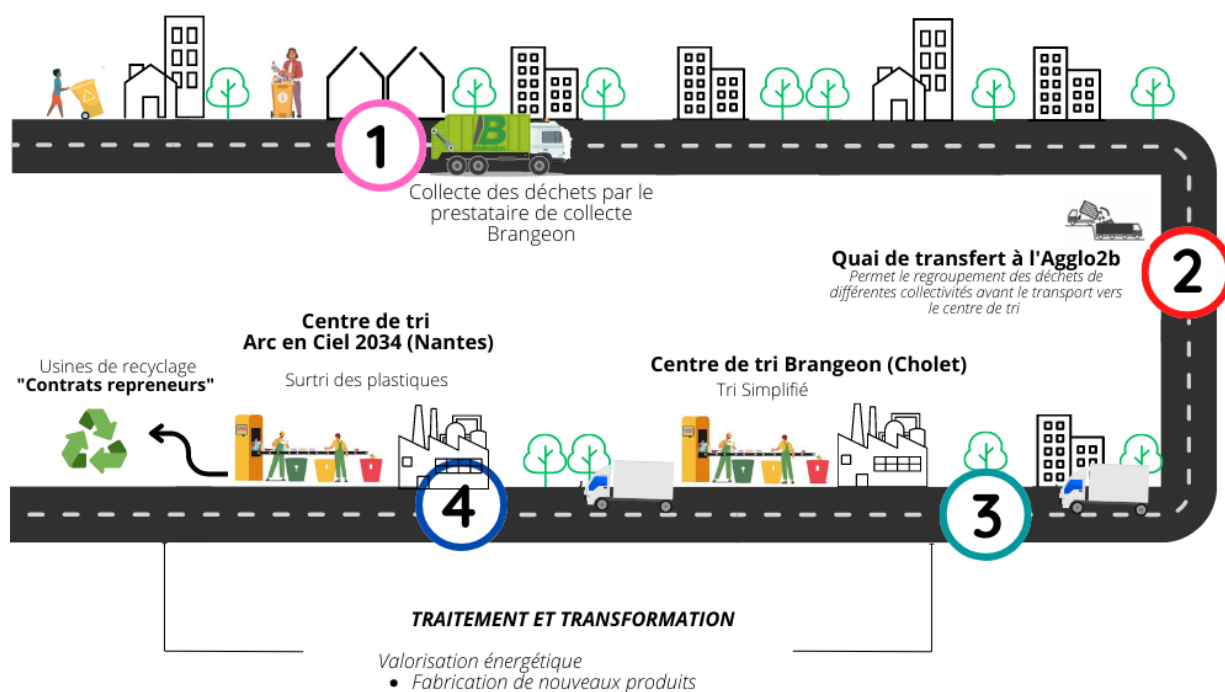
1

Collecte des déchets par le prestataire de collecte Brangeon

2

Quai de transfert à l'Agglo2b

Permet le regroupement des déchets de différentes collectivités avant le transport vers le centre de tri

3

Centre de tri Brangeon (Cholet)

Tri Simplifié

4

Centre de tri Arc en Ciel 2034 (Nantes)

Surtri des plastiques

Usines de recyclage "Contrats repreneurs"

TRAITEMENT ET TRANSFORMATION

Valorisation énergétique

• Fabrication de nouveaux produits